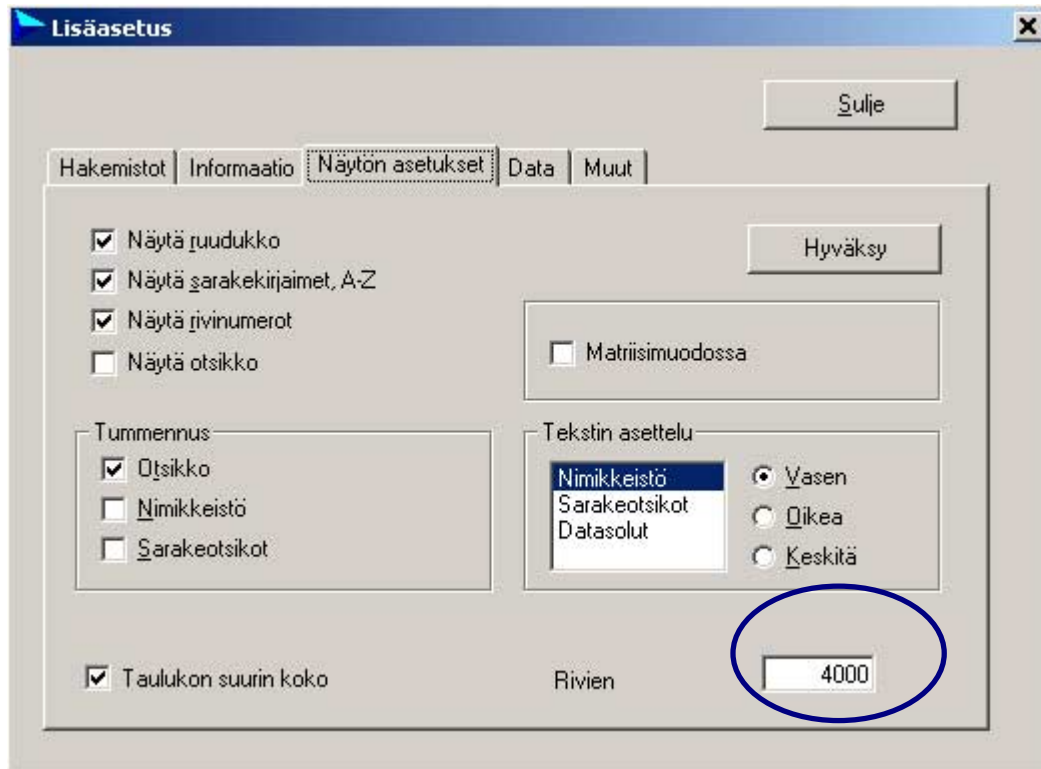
Lisäasetus
×

Sulje

Hakemistot | Informaatio | Näytön asetukset | Data | Muut

Näytä ruudukko
Näytä sarakekirjaimet, A-Z
Näytä rivinumerot
Näytä otsikko

Hyväksy

Matriisimuodossa

Tummennus
Otsikko
Nimikkeistö
Sarakeotsikot

Tekstin asettelu
Nimikkeistö
Sarakeotsikot
Datasolut
Vasen
Oikea
Keskitä

Taulukon suurin koko
Rivien
4000